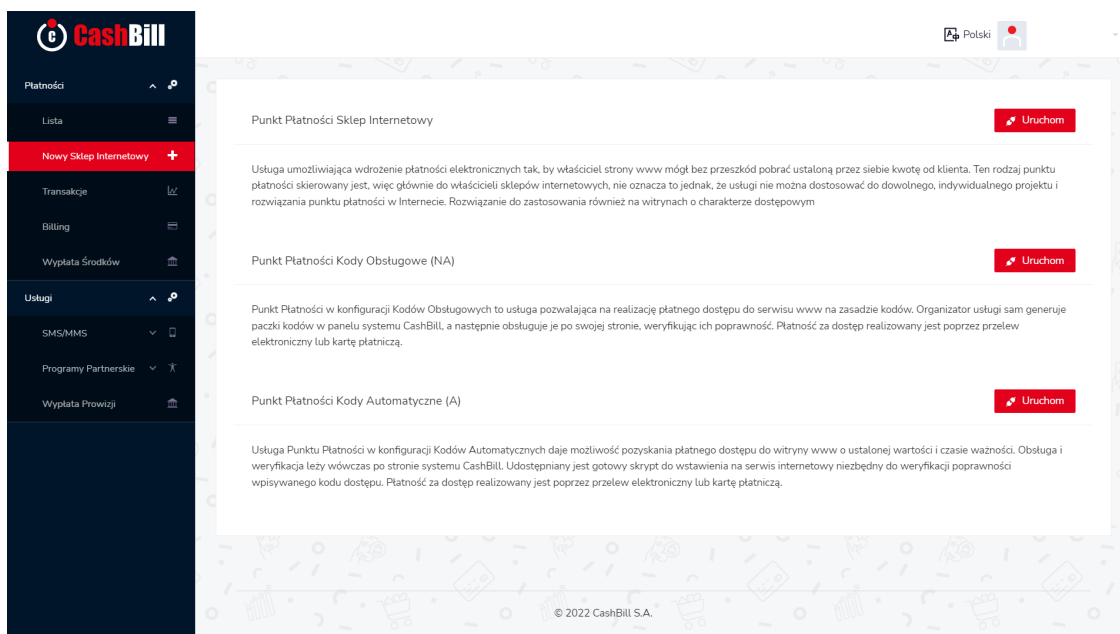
CashBill

Płatności

Lista

Nowy Sklep Internetowy

Transakcje

Billing

Wypłata Środków

Usługi

SMS/MMS

Programy Partnerskie

Wypłata Prowizji

Polski

Punkt Płatności Sklep Internetowy

Uruchom

Usługa umożliwiająca wdrożenie płatności elektronicznych tak, by właściciel strony www mógł bez przeszkód pobrać ustaloną przez siebie kwotę od klienta. Ten rodzaj punktu płatności skierowany jest, więc głównie do właścicieli sklepów internetowych, nie oznacza to jednak, że usługi nie można dostosować do dowolnego, indywidualnego projektu i rozwiązania punktu płatności w Internecie. Rozwiązanie do zastosowania również na witrynach o charakterze dostępowym

Punkt Płatności Kody Obsługowe (NA)

Uruchom

Punkt Płatności w konfiguracji Kodów Obsługowych to usługa pozwalająca na realizację płatnego dostępu do serwisu www na zasadzie kodów. Organizator usługi sam generuje paczki kodów w panelu systemu CashBill, a następnie obsługuje je po swojej stronie, weryfikując ich poprawność. Płatność za dostęp realizowany jest poprzez przelew elektroniczny lub kartę płatniczą.

Punkt Płatności Kody Automatyczne (A)

Uruchom

Usługa Punktu Płatności w konfiguracji Kodów Automatycznych daje możliwość pozyskania płatnego dostępu do witryny www o ustalonej wartości i czasie ważności. Obsługa i weryfikacja leży wówczas po stronie systemu CashBill. Udostępniany jest gotowy skrypt do wstawienia na serwis internetowy niezbędny do weryfikacji poprawności wpisywanego kodu dostępu. Płatność za dostęp realizowany jest poprzez przelew elektroniczny lub kartę płatniczą.

© 2022 CashBill S.A.